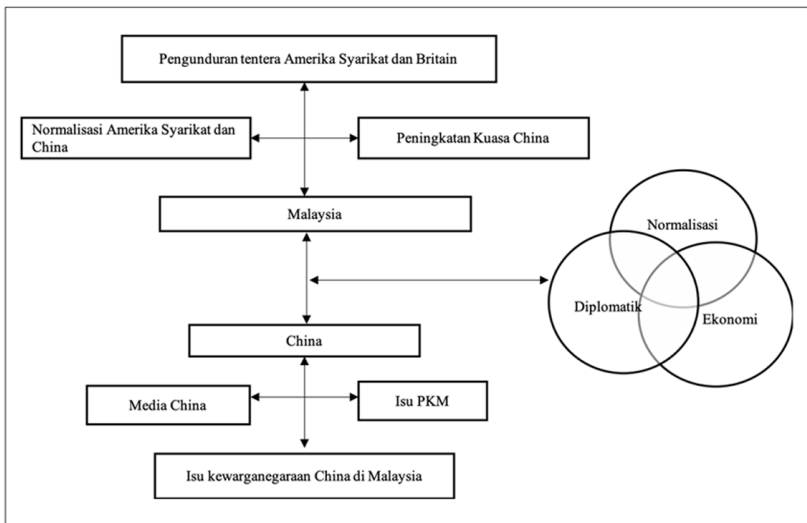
Pengunduran tentera Amerika Syarikat dan Britain

Normalisasi Amerika Syarikat dan China

Peningkatan Kuasa China

Malaysia

Normalisasi

Diplomatik

Ekonomi

China

Media China

Isu PKM

Isu kewarganegaraan China di Malaysia